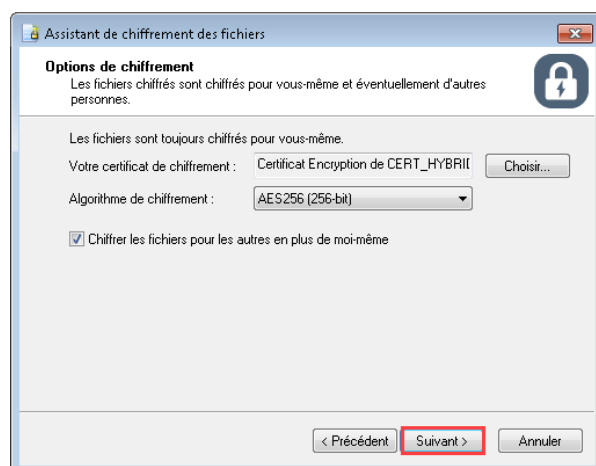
Assistant de chiffrement des fichiers

Options de chiffrement
Les fichiers chiffrés sont chiffrés pour vous-même et éventuellement d'autres personnes.

Les fichiers sont toujours chiffrés pour vous-même.

Votre certificat de chiffrement : Certificat Encryption de CERT_HYBRII

Choisir...

Algorithme de chiffrement : AES256 (256-bit)

Chiffrer les fichiers pour les autres en plus de moi-même

< Précédent

Suivant >

Annuler